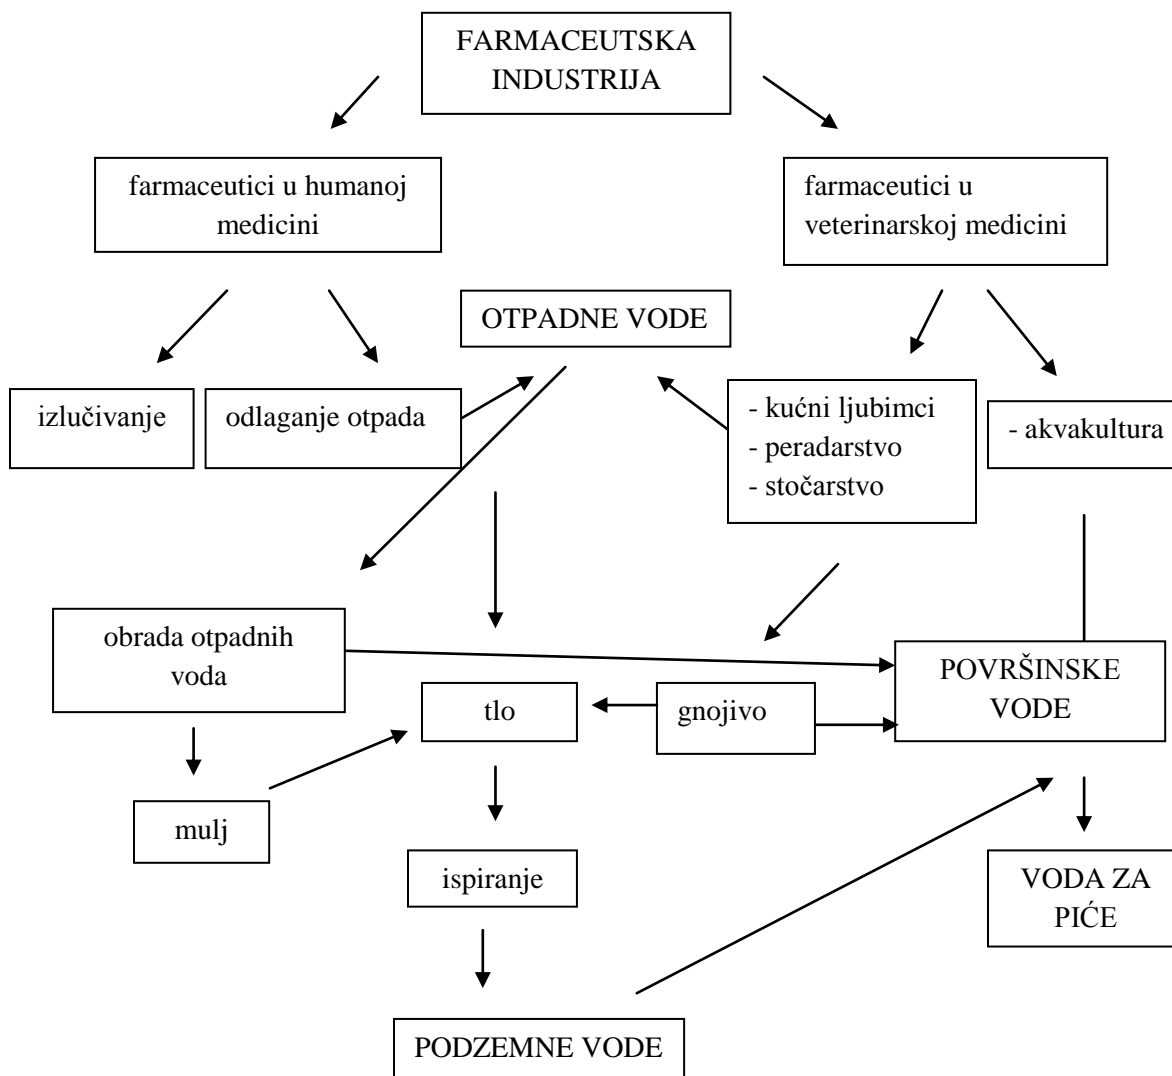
FARMACEUTSKA INDUSTRIJA

farmaceutici u humanoj medicini

farmaceutici u veterinarskoj medicini

OTPADNE VODE

izlučivanje

odlaganje otpada

- kućni ljubimci
- peradarstvo
- stočarstvo

- akvakultura

obrada otpadnih voda

tlo

gnojivo

POVRŠINSKE VODE

mulj

ispiranje

VODA ZA PIĆE

PODZEMNE VODE